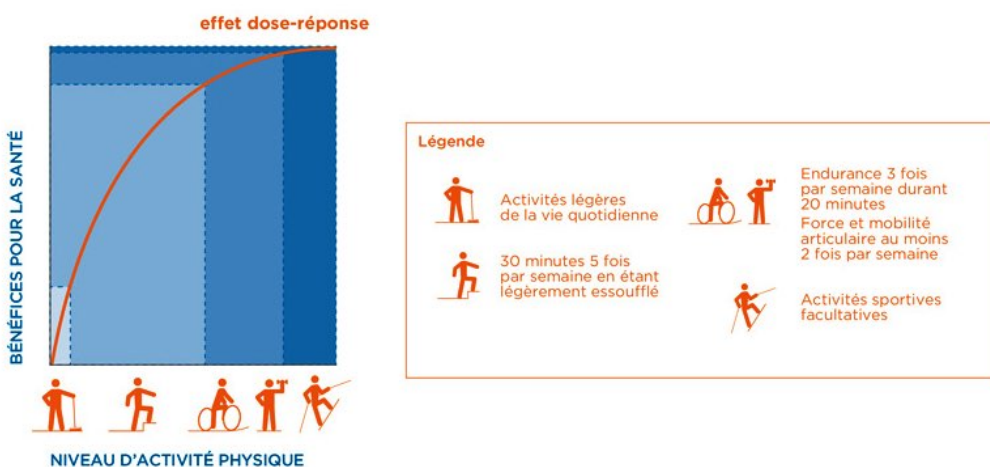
effet dose-réponse

BÉNÉFICES POUR LA SANTÉ

NIVEAU D'ACTIVITÉ PHYSIQUE

Légende

Activités légères de la vie quotidienne

30 minutes 5 fois par semaine en étant légèrement essoufflé

Endurance 3 fois par semaine durant 20 minutes

Force et mobilité articulaire au moins 2 fois par semaine

Activités sportives facultatives